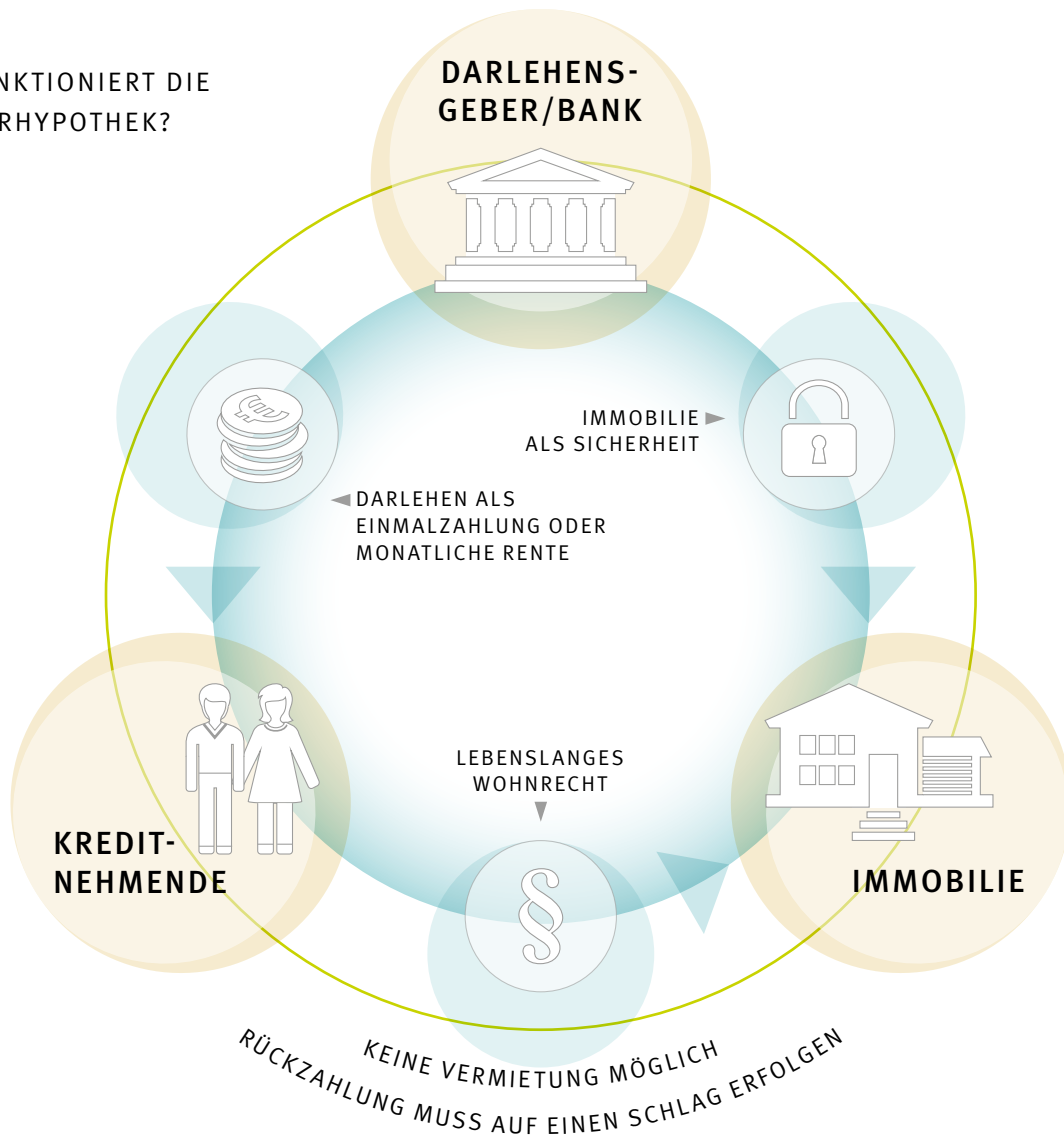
NKTIONIERT DIE
RHYPOTHEK?

DARLEHENSGEBER/BANK

IMMOBILIE ALS SICHERHEIT

DARLEHEN ALS EINMALZAHLUNG ODER MONATLICHE RENTE

LEBENSLANGES WOHNRECHT

KREDITNEHMENDE

IMMOBILIE

KEINE VERMIETUNG MÖGLICH
RÜCKZAHLUNG MUSS AUF EINEN SCHLAG ERFOLGEN